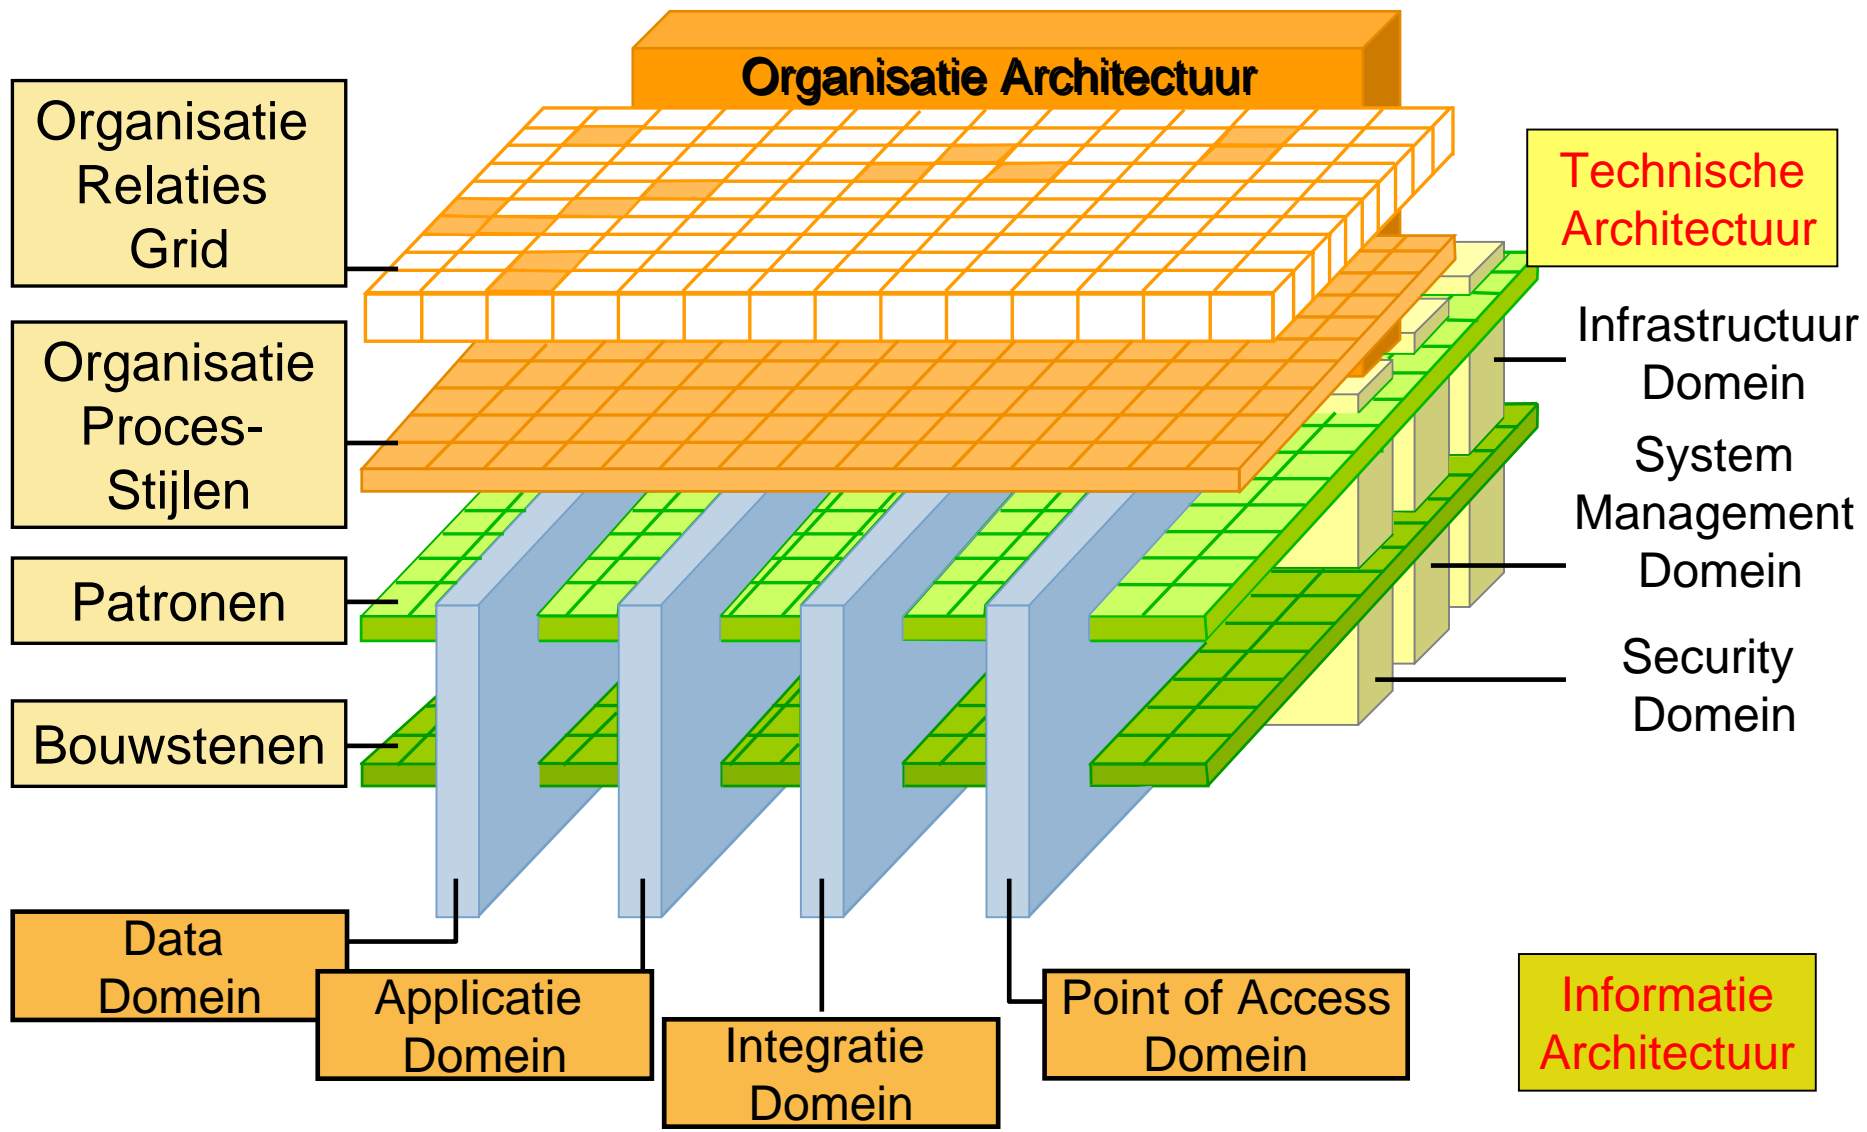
Organisatie Architectuur

Organisatie Relaties Grid

Organisatie Proces-Stijlen

Patronen

Bouwstenen

Technische Architectuur

Infrastructuur Domein

System Management Domein

Security Domein

Data Domein

Applicatie Domein

Integratie Domein

Point of Access Domein

Informatie Architectuur